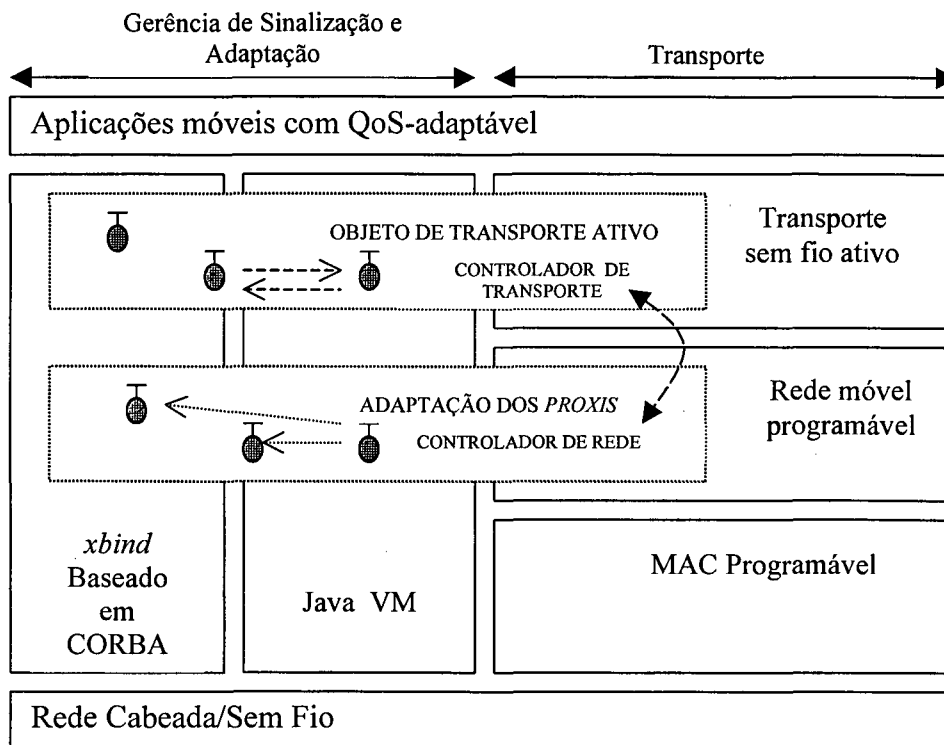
Gerência de Sinalização e Adaptação

Transporte

Aplicações móveis com QoS-adaptável

OBJETO DE TRANSPORTE ATIVO

CONTROLADOR DE TRANSPORTE

Transporte sem fio ativo

ADAPTAÇÃO DOS *PROXIS*

CONTROLADOR DE REDE

Rede móvel programável

*xbind* Baseado em CORBA

Java VM

MAC Programável

Rede Cabeada/Sem Fio